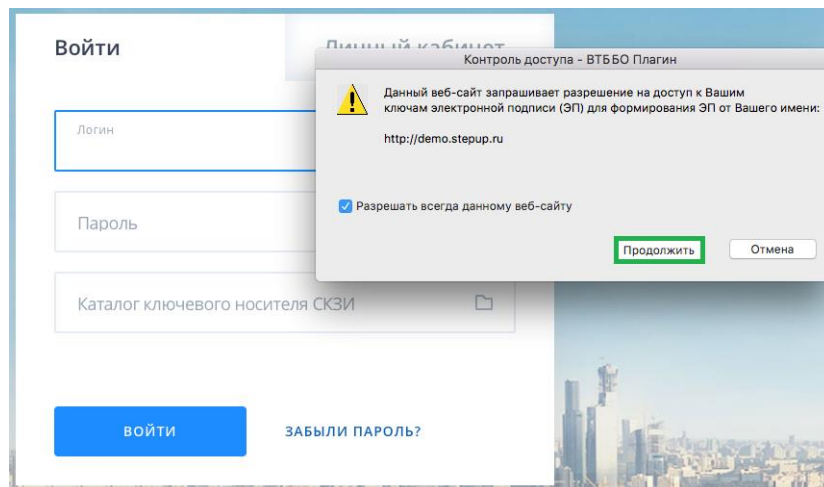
Войти

Личный кабинет

Контроль доступа - ВТББО Плагин

Данный веб-сайт запрашивает разрешение на доступ к Вашим ключам электронной подписи (ЭП) для формирования ЭП от Вашего имени:

http://demo.stepup.ru

Разрешать всегда данному веб-сайту

Продолжить

Отмена

Логин

Пароль

Каталог ключевого носителя СКЗИ

ВОЙТИ

ЗАБЫЛИ ПАРОЛЬ?